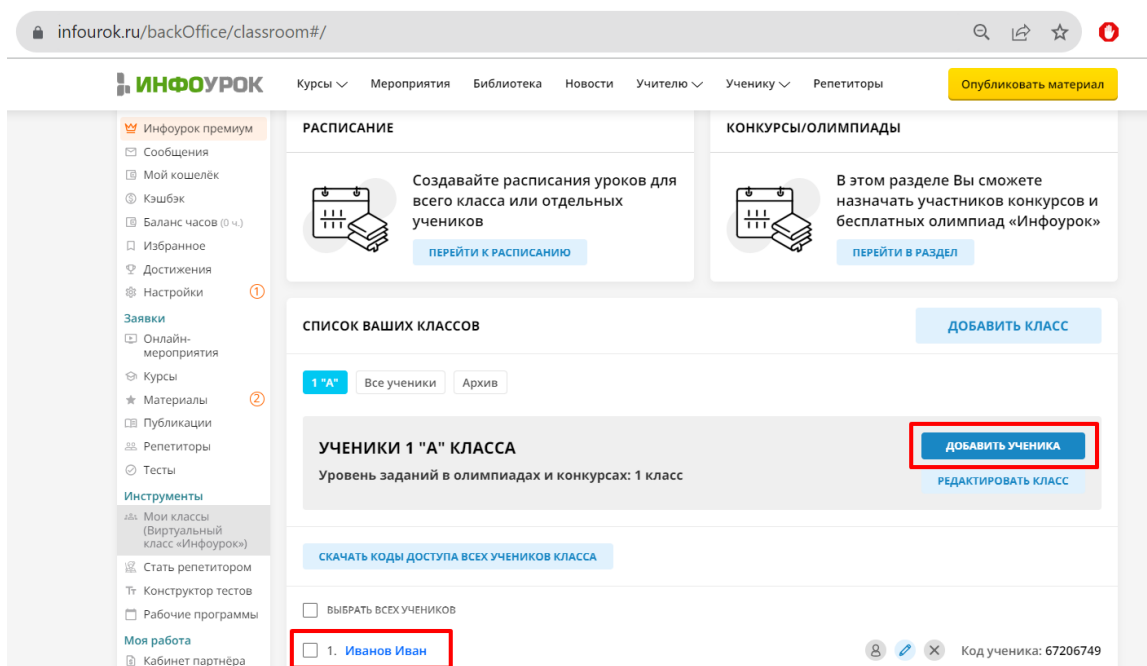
infourok.ru/backOffice/classroom#/

ИНФОУРОК

Курсы Мероприятия Библиотека Новости Учителю Ученику Репетиторы

Опубликовать материал

Инфоурок премиум
Сообщения
Мой кошелёк
Кэшбэк
Баланс часов (0 ч.)
Избранное
Достижения
Настройки 1
Заявки
Онлайн-мероприятия
Курсы
Материалы 2
Публикации
Репетиторы
Тесты
Инструменты
Мои классы (Виртуальный класс «Инфоурок»)
Стать репетитором
Конструктор тестов
Рабочие программы
Моя работа
Кабинет партнёра

РАСПИСАНИЕ

Создавайте расписания уроков для всего класса или отдельных учеников

ПЕРЕЙТИ К РАСПИСАНИЮ

КОНКУРСЫ/ОЛИМПИАДЫ

В этом разделе Вы сможете назначать участников конкурсов и бесплатных олимпиад «Инфоурок»

ПЕРЕЙТИ В РАЗДЕЛ

СПИСОК ВАШИХ КЛАССОВ

ДОБАВИТЬ КЛАСС

1 "А" Все ученики Архив

УЧЕНИКИ 1 "А" КЛАССА

Уровень заданий в олимпиадах и конкурсах: 1 класс

ДОБАВИТЬ УЧЕНИКА

РЕДАКТИРОВАТЬ КЛАСС

СКАЧАТЬ КОДЫ ДОСТУПА ВСЕХ УЧЕНИКОВ КЛАССА

ВЫБРАТЬ ВСЕХ УЧЕНИКОВ

1. Иванов Иван

Код ученика: 67206749